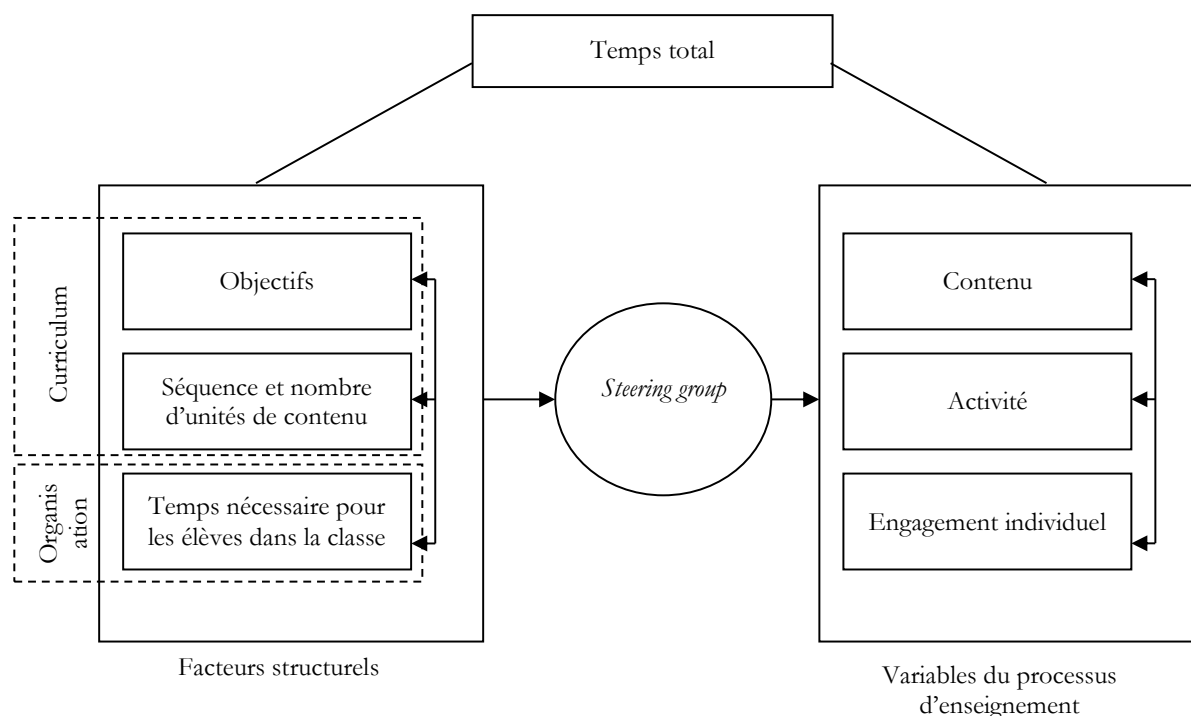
Temps total

Curriculum

Objectifs

Séquence et nombre d'unités de contenu

Organis ation

Temps nécessaire pour les élèves dans la classe

Facteurs structurels

Steering group

Contenu

Activité

Engagement individuel

Variables du processus d'enseignement